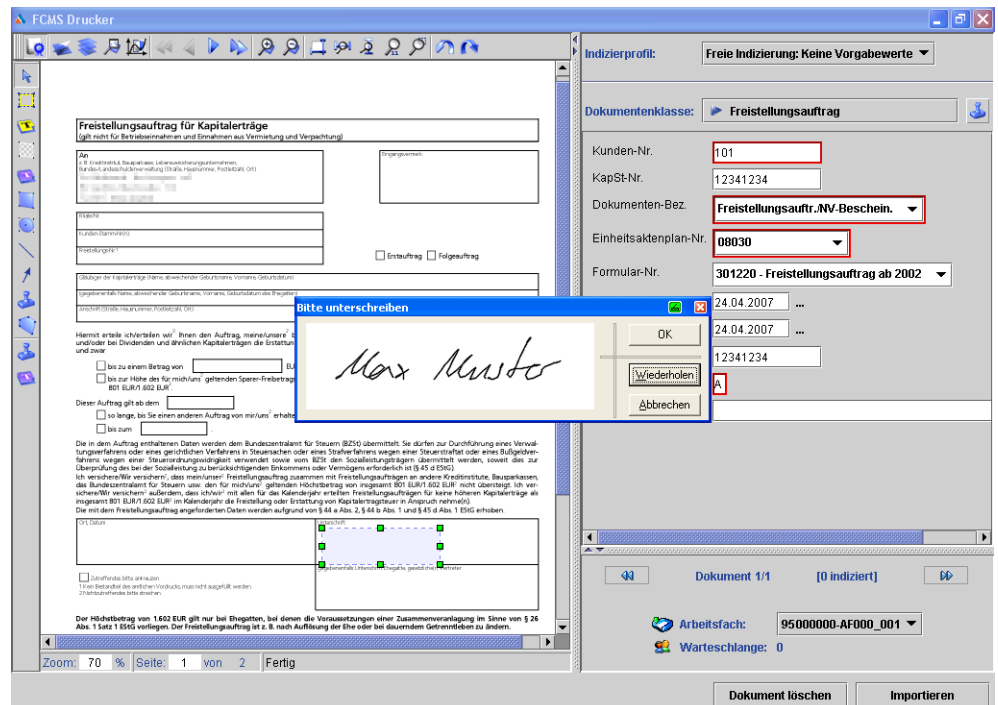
FCMS Drucker

Freistellungsauftrag für Kapitalerträge
(gilt nicht für Betriebseinnahmen und Einnahmen aus Vermietung und Verpachtung)

An
z. B. Kreditinstitut, Bausparkasse, Lebensversicherungsunternehmen, Bundes-/Landesschuldenverwaltung (Straße, Hausnummer, Postleitzahl, Ort)

Eingangsvermerk

Erstauftrag
Folgeauftrag

Gläubiger der Kapitalerträge (Name, abweichender Geburtsname, Vorname, Geburtsdatum)

Anschrift (Straße, Hausnummer, Postleitzahl, Ort)

Hiermit erteile ich/erteilen wir Ihnen den Auftrag, meine/unsere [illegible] und/oder bei Dividenden und ähnlichen Kapitalerträgen die Erstattun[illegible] und zwar

bis zu einem Betrag von
bis zur Höhe des für mich/uns geltenden Sparer-Freibetrag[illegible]
801 EUR/1.602 EUR

Dieser Auftrag gilt ab dem
so lange, bis Sie einen anderen Auftrag von mir/uns erhalte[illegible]
bis zum

Die in dem Auftrag enthaltenen Daten werden dem Bundeszentralamt für Steuern (BZSt) übermittelt. Sie dürfen zur Durchführung eines Verwaltungsverfahrens oder eines gerichtlichen Verfahrens in Steuersachen oder eines Strafverfahrens wegen einer Steuerstraftat oder eines Bußgeldverfahrens wegen einer Steuerordnungswidrigkeit verwendet sowie vom BZSt den Sozialleistungsträgern übermittelt werden, soweit dies zur Überprüfung des bei der Sozialleistung zu berücksichtigenden Einkommens oder Vermögens erforderlich ist (§ 45 d EStG).
Ich versichere/Wir versichern, dass mein/unser Freistellungsauftrag zusammen mit Freistellungsaufträgen an andere Kreditinstitute, Bausparkassen, das Bundeszentralamt für Steuern usw. den für mich/uns geltenden Höchstbetrag von insgesamt 801 EUR/1.602 EUR nicht übersteigt. Ich versichere/Wir versichern außerdem, dass ich/wir mit allen für das Kalenderjahr erteilten Freistellungsaufträgen für keine höheren Kapitalerträge als insgesamt 801 EUR/1.602 EUR im Kalenderjahr die Freistellung oder Erstattung von Kapitalertragsteuer in Anspruch nehme(n).
Die mit dem Freistellungsauftrag angeforderten Daten werden aufgrund von § 44 a Abs. 2, § 44 b Abs. 1 und § 45 d Abs. 1 EStG erhoben.

Ort, Datum
Unterschrift

Der Höchstbetrag von 1.602 EUR gilt nur bei Ehegatten, bei denen die Voraussetzungen einer Zusammenveranlagung im Sinne von § 26 Abs. 1 Satz 1 EStG vorliegen. Der Freistellungsauftrag ist z. B. nach Auflösung der Ehe oder bei dauerndem Getrenntleben zu ändern.

Bitte unterschreiben
Max Muster
OK
Wiederholen
Abbrechen

Zoom: 70 % Seite: 1 von 2 Fertig

Indizierprofil: Freie Indizierung: Keine Vorgabewerte
Dokumentenklasse: Freistellungsauftrag
Kunden-Nr. 101
KapSt-Nr. 12341234
Dokumenten-Bez. Freistellungsauftr./NV-Beschein.
Einheitsaktenplan-Nr. 08030
Formular-Nr. 301220 - Freistellungsauftrag ab 2002
24.04.2007 ...
24.04.2007 ...
12341234
A

Dokument 1/1 [0 indiziert]
Arbeitsfach: 95000000-AF000_001
Warteschlange: 0
Dokument löschen
Importieren